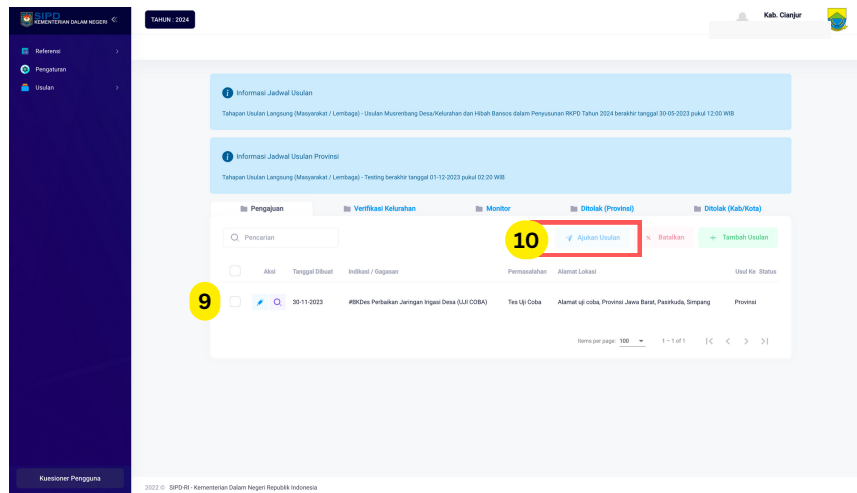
SIPD KEMENTERIAN DALAM NEGERI «

TAHUN : 2024

Kab. Cianjur

Referensi
Pengaturan
Usulan

Informasi Jadwal Usulan

Tahapan Usulan Langsung (Masyarakat / Lembaga) - Usulan Musrenbang Desa/Kelurahan dan Hibah Bansos dalam Penyusunan RKPD Tahun 2024 berakhir tanggal 30-05-2023 pukul 12:00 WIB

Informasi Jadwal Usulan Provinsi

Tahapan Usulan Langsung (Masyarakat / Lembaga) - Testing berakhir tanggal 01-12-2023 pukul 02:20 WIB

Pengajuan | Verifikasi Kelurahan | Monitor | Ditolak (Provinsi) | Ditolak (Kab/Kota)

Pencarian

10

Ajukan Usulan | × Batalkan | + Tambah Usulan

| | Aksi | Tanggal Dibuat | Indikasi / Gagasan | Permasalahan | Alamat Lokasi | Usul Ke | Status |
|---|---|---|---|---|---|---|---|
| | | 30-11-2023 | #BKDes Perbaikan Jaringan Irigasi Desa (UJI COBA) | Tes Uji Coba | Alamat uji coba, Provinsi Jawa Barat, Pasirkuda, Simpang | Provinsi | |

9

Items per page: 100 | 1 – 1 of 1

Kuesioner Pengguna

2022 © SIPD-RI - Kementerian Dalam Negeri Republik Indonesia